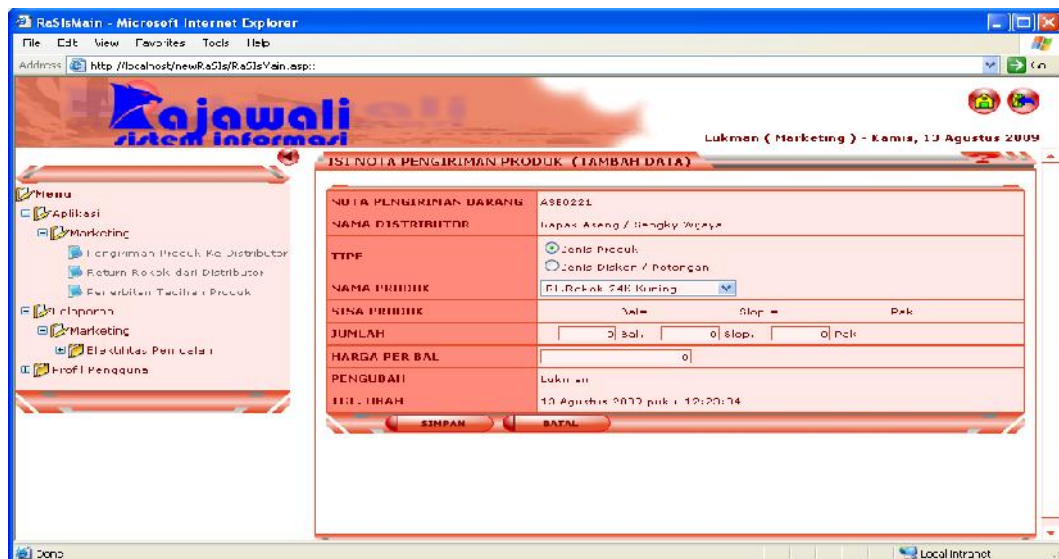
RaSIsMain - Microsoft Internet Explorer

File Edit View Favorites Tools Help

Address http://localhost/newRaSIs/RaSIsMain.asp::

Go

Rajawali sistem informasi

Lukman ( Marketing ) - Kamis, 13 Agustus 2009

Menu
Aplikasi
Marketing
Pengiriman Produk Ke Distributor
Return Rokok dari Distributor
Penerbitan Tagihan Produk
Laporan
Marketing
Efektifitas Penjualan
Profil Pengguna

ISI NOTA PENGIRIMAN PRODUK (TAMBAH DATA)

| | |
|---|---|
| NOTA PENGIRIMAN BARANG | ASE0221 |
| NAMA DISTRIBUTOR | Bapak Aseng / Bengky Wijaya |
| TIPE | Jenis Produk<br>Jenis Disken / Potongan |
| NAMA PRODUK | EL Rokok 24K Kuning |
| SISA PRODUK | Bal = Slop = Pak |
| JUMLAH | 0 Bal, 0 Slop, 0 Pak |
| HARGA PER BAL | 0 |
| PENGUBAH | Lukman |
| TGL. UBAH | 13 Agustus 2009 pukul 12:20:34 |

SIMPAN
BATAL

Done
Local intranet